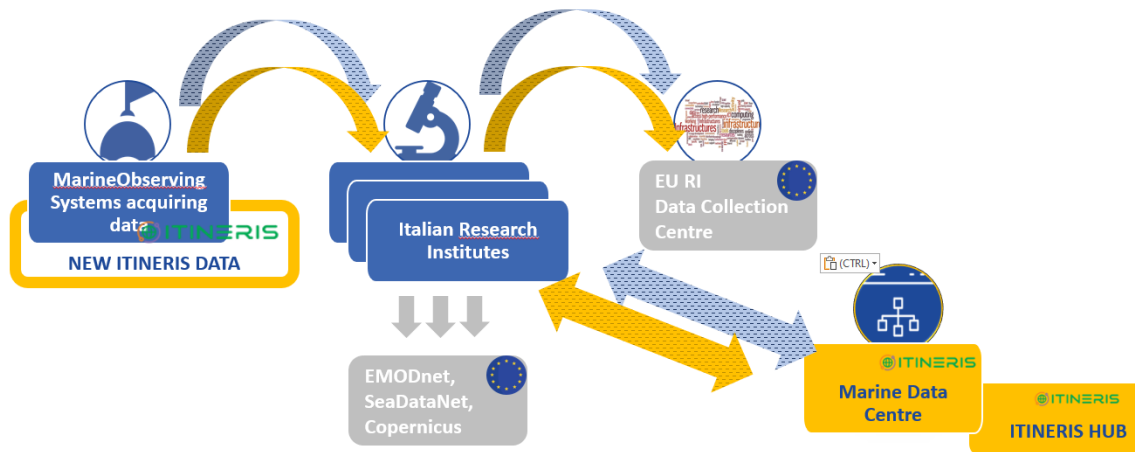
MarineObserving Systems acquiring data

ITINERIS

NEW ITINERIS DATA

Italian Research Institutes

EU RI Data Collection Centre

(CTRL)

EMODnet, SeaDataNet, Copernicus

ITINERIS

Marine Data Centre

ITINERIS

ITINERIS HUB